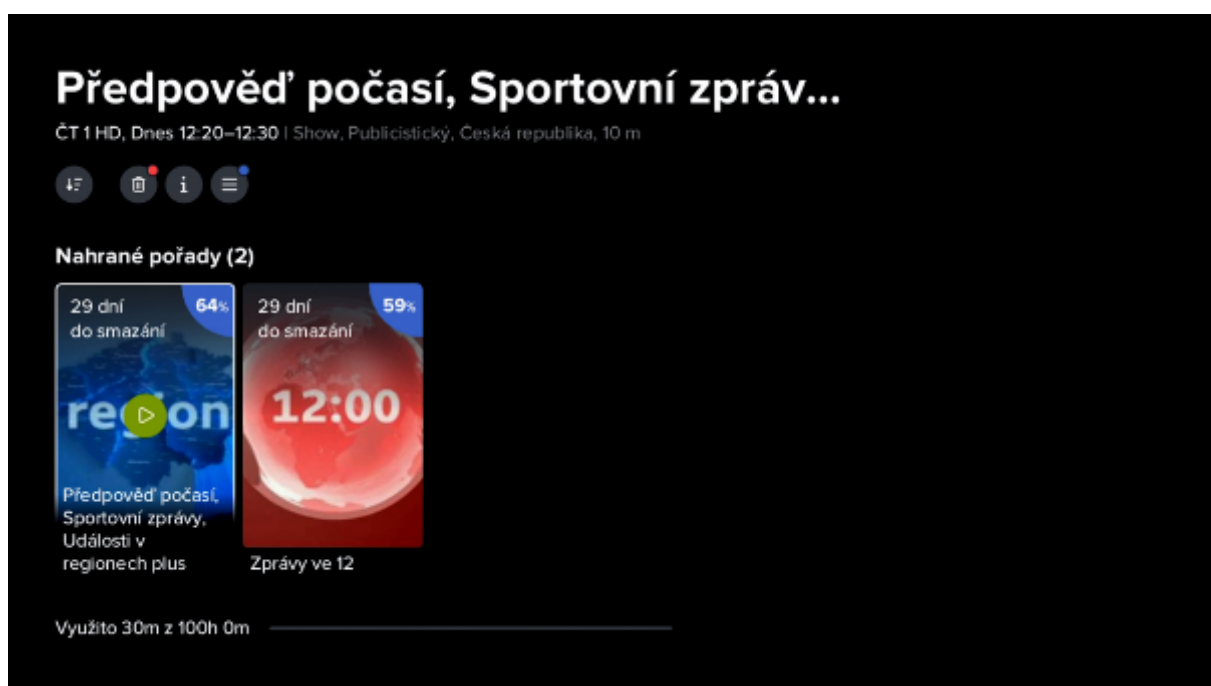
Předpověď počasí, Sportovní zpráv...

ČT 1 HD, Dnes 12:20–12:30 | Show, Publicistický, Česká republika, 10 m

Nahrané pořady (2)

29 dní do smazání

64%

region

Předpověď počasí, Sportovní zprávy, Události v regionech plus

29 dní do smazání

59%

12:00

Zprávy ve 12

Využito 30m z 100h 0m